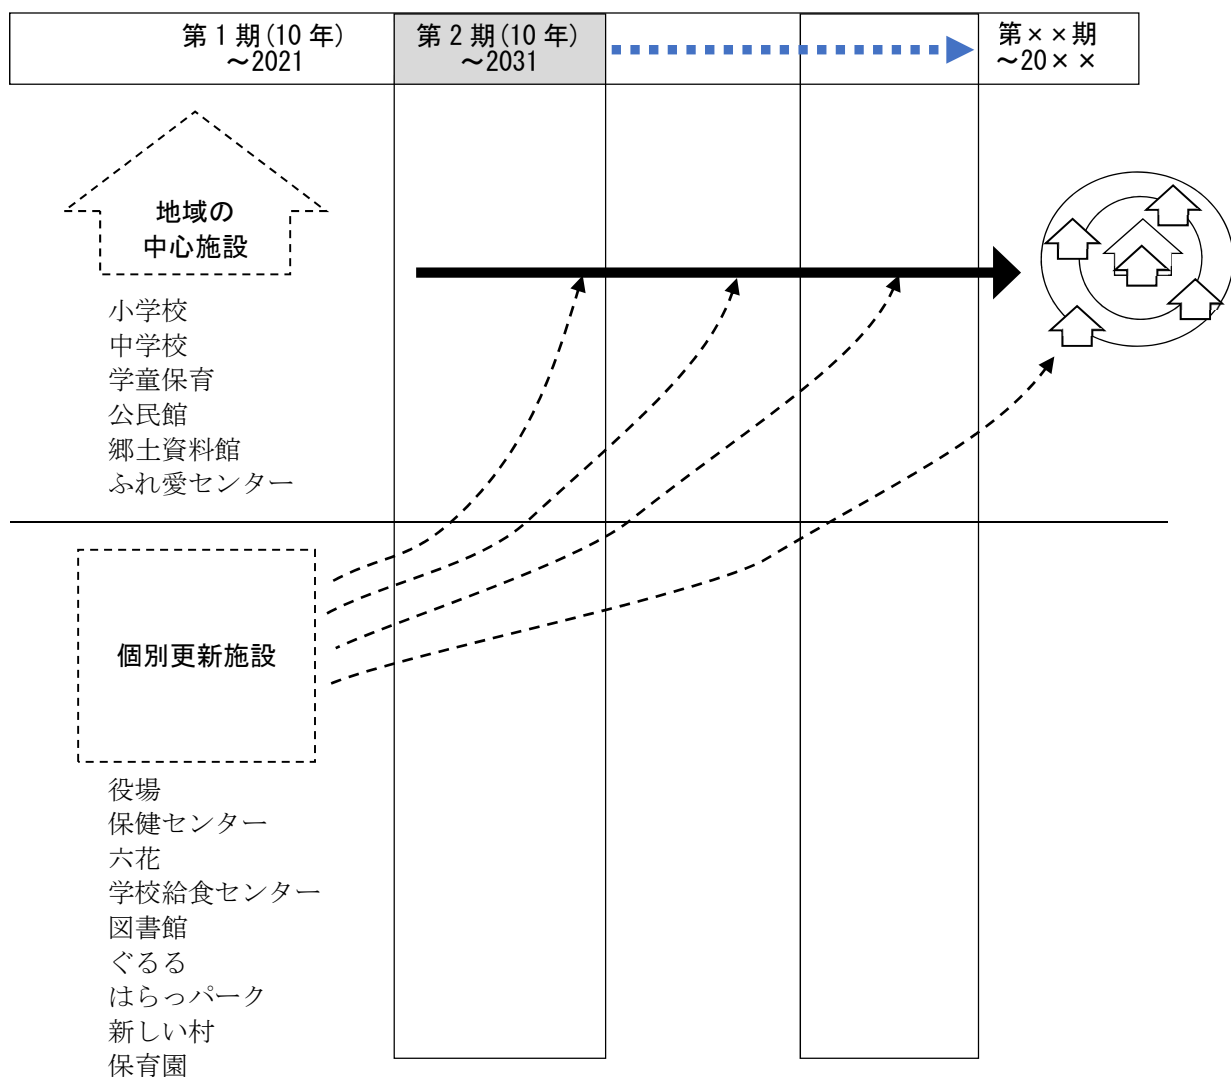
第１期(10年)
～2021

第２期(10年)
～2031

第××期
～20××

地域の
中心施設

小学校
中学校
学童保育
公民館
郷土資料館
ふれ愛センター

個別更新施設

役場
保健センター
六花
学校給食センター
図書館
ぐるる
はらっパーク
新しい村
保育園